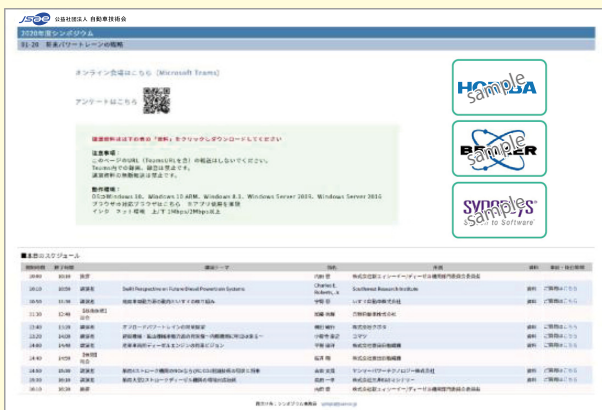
JSAE 公益社団法人 自動車技術会

2020年度シンポジウム

01-20 将来パワートレーンの戦略

オンライン会場はこちら（Microsoft Teams）

アンケートはこちら

講演資料は以下の表の「資料」をクリックしダウンロードしてください

注意事項：
このページのURL（Teams URLを含）の転送はしないでください。
Teams内での録画、録音は禁止です。
講演資料の無断転載は禁止です。

動作環境：
OS：Windows 10、Windows 10 ARM、Windows 8.1、Windows Server 2019、Windows Server 2016
ブラウザ：対応ブラウザはこちら ※アプリ使用を推奨
インターネット環境 上下 1Mbps/2Mbps以上

HORIBA Sample

BREMER Sample

SYNOPSYS Sample Silicon to Software

■本日のスケジュール

| 開始時間 | 終了時間 | | 講演テーマ | 氏名 | 所属 | 資料 | 質問・回答期間 |
|---|---|---|---|---|---|---|---|
| 10:00 | 10:10 | 挨拶 | | 内田 登 | 株式会社新エィシーイー/ディーゼル機関専門委員会委員長 | | |
| 10:10 | 10:50 | 講演者 | Swift Perspective on Future Diesel Powertrain Systems | Charles E. Roberts, Jr. | Southwest Research Institute | 資料 | ご質問はこちら |
| 10:50 | 11:30 | 講演者 | 電動車用駆動用電動機をTさせての検討 | 宇佐 努 | いすゞ自動車株式会社 | 資料 | ご質問はこちら |
| 11:30 | 12:40 | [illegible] | | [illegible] | 古野計器株式会社 | | |
| 13:40 | 13:30 | 講演者 | ポスト世代のパワートレインの研究開発 | 磯辺 毅行 | 株式会社デンソー | 資料 | ご質問はこちら |
| 13:20 | 14:20 | 講演者 | 研究開発・製品開発の流れと出力の変更〜内燃機関に関連する〜 | 小松 孝幸 | コマツ | 資料 | ご質問はこちら |
| 14:30 | 14:50 | 講演者 | 次世代商用ディーゼルエンジンの技術 | 平岡 | 株式会社 | 資料 | ご質問はこちら |
| 14:40 | 15:00 | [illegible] | | 松井 | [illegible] | | |
| 14:40 | 15:40 | 講演者 | 新型ストロークのディーゼルエンジン開発 | 森 | ヤンマーパワーテクノロジー株式会社 | 資料 | ご質問はこちら |
| 15:40 | 16:10 | 講演者 | 新型大型ストロークディーゼル機関の研究開発 | 石田 | 株式会社 | 資料 | ご質問はこちら |
| 16:10 | 16:30 | 挨拶 | | 内田 登 | 株式会社新エィシーイー/ディーゼル機関専門委員会委員長 | | |

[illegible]